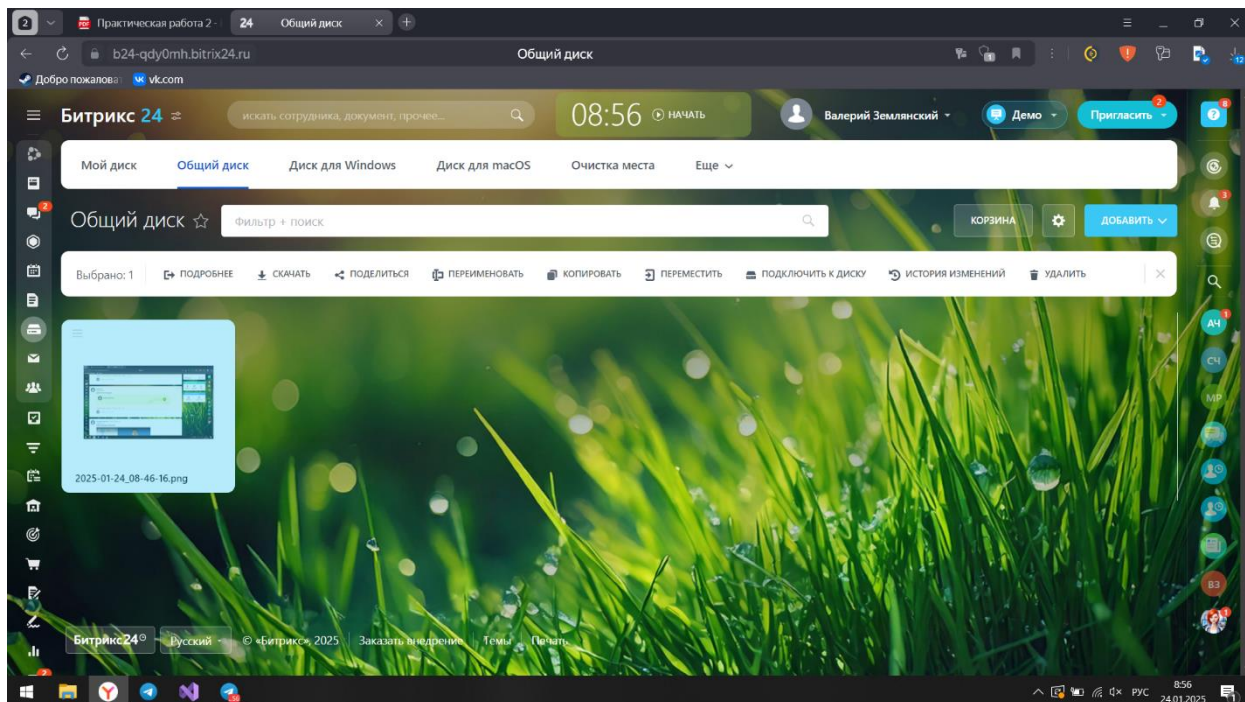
2 Практическая работа 2 - 24 Общий диск × +

b24-qdy0mh.bitrix24.ru Общий диск

Добро пожалова vk.com

Битрикс 24 искать сотрудника, документ, прочее... 08:56 НАЧАТЬ Валерий Землянский Демо Пригласить 2

Мой диск Общий диск Диск для Windows Диск для macOS Очистка места Еще

Общий диск ☆ Фильтр + поиск КОРЗИНА ДОБАВИТЬ

Выбрано: 1 ПОДРОБНЕЕ СКАЧАТЬ ПОДЕЛИТЬСЯ ПЕРЕИМЕНОВАТЬ КОПИРОВАТЬ ПЕРЕМЕСТИТЬ ПОДКЛЮЧИТЬ К ДИСКУ ИСТОРИЯ ИЗМЕНЕНИЙ УДАЛИТЬ

2025-01-24_08-46-16.png

Битрикс24 Русский © «Битрикс», 2025 Заказать внедрение Темы Печать

АЧ СЧ МР ВЗ

РУС 8:56 24.01.2025